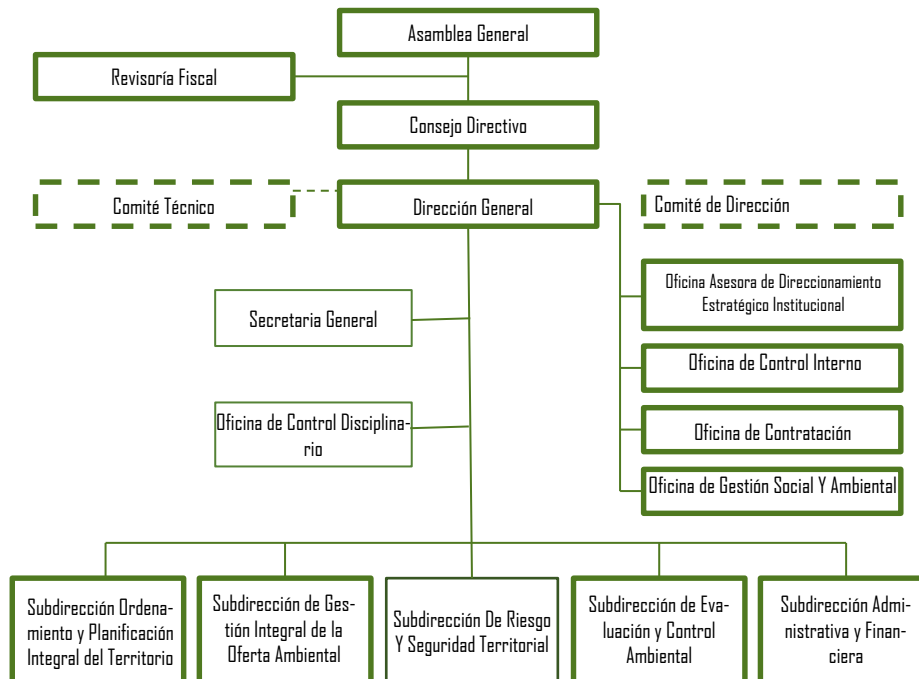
Asamblea General

Revisoría Fiscal

Consejo Directivo

Comité Técnico

Dirección General

Comité de Dirección

Oficina Asesora de Direccionamiento Estratégico Institucional

Secretaria General

Oficina de Control Interno

Oficina de Control Disciplinario

Oficina de Contratación

Oficina de Gestión Social Y Ambiental

Subdirección Ordenamiento y Planificación Integral del Territorio

Subdirección de Gestión Integral de la Oferta Ambiental

Subdirección De Riesgo Y Seguridad Territorial

Subdirección de Evaluación y Control Ambiental

Subdirección Administrativa y Financiera